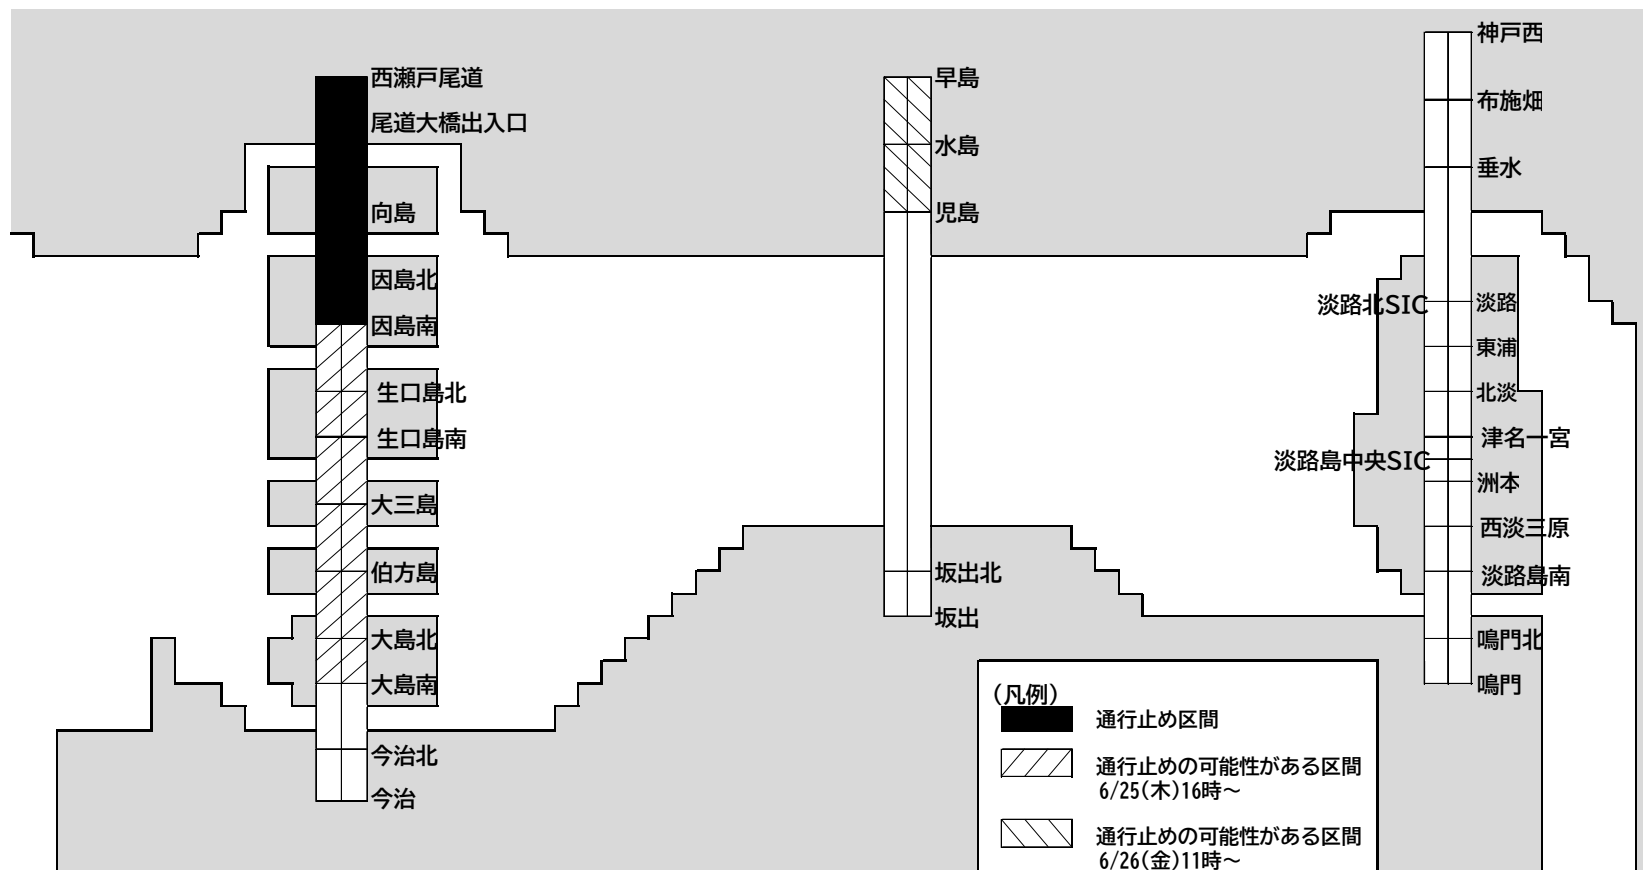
西瀬戸尾道
尾道大橋出入口
向島
因島北
因島南
生口島北
生口島南
大三島
伯方島
大島北
大島南
今治北
今治

早島
水島
児島
坂出北
坂出

神戸西
布施畑
垂水
淡路北SIC
淡路
東浦
北淡
津名一宮
淡路島中央SIC
洲本
西淡三原
淡路島南
鳴門北
鳴門

（凡例）
通行止め区間
通行止めの可能性がある区間 6/25(木)16時～
通行止めの可能性がある区間 6/26(金)11時～